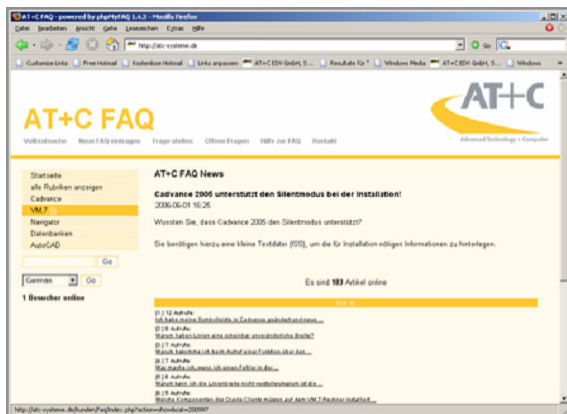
AT+C FAQ - powered by phpMyFAQ 1.4.3 - Mozilla Firefox

Datei Bearbeiten Ansicht Gehe Lesezeichen Extras Hilfe

http://atc-systeme.de

Go

Customize Links | Free Hotmail | Kostenlose Hotmail | Links anpassen | AT+C EDV GmbH, S... | Resultate für * | Windows Media | AT+C EDV GmbH, S... | Windows

AT+C FAQ

AT+C

Advanced Technology + Computer

Volltextsuche | Neue FAQ eintragen | Frage stellen | Offene Fragen | Hilfe zur FAQ | Kontakt

Startseite
alle Rubriken anzeigen
Cadvance
VM.7
Navigator
Datenbanken
AutoCAD

Go

German Go

1 Besucher online

AT+C FAQ News

Cadvance 2005 unterstützt den Silentmodus bei der Installation!

2006-06-01 16:25

Wussten Sie, dass Cadvance 2005 den Silentmodus unterstützt?

Sie benötigen hierzu eine kleine Textdatei (ISS), um die für Installation nötigen Informationen zu hinterlegen.

Es sind 103 Artikel online

TOP 10

[1.] 12 Aufrufe
Ich habe meine Symbolleiste in Cadvance geändert und muss ...
[2.] 8 Aufrufe
Warum haben Linien eine scheinbar unerwünschte Breite?
[3.] 7 Aufrufe
Warum bekomme ich beim Aufruf einer Funktion über bzw ...
[4.] 7 Aufrufe
Was mache ich, wenn ich einen Fehler in der ...
[5.] 6 Aufrufe
Warum kann ich die Linientreite nicht verstellen/warum ist die ...
[6.] 5 Aufrufe
Welche Komponenten des Oracle Clients müssen auf dem VM.7 Rechner installiert ...

http://atc-systeme.de/kunden/faq/index.php?action=show&cat=2006?